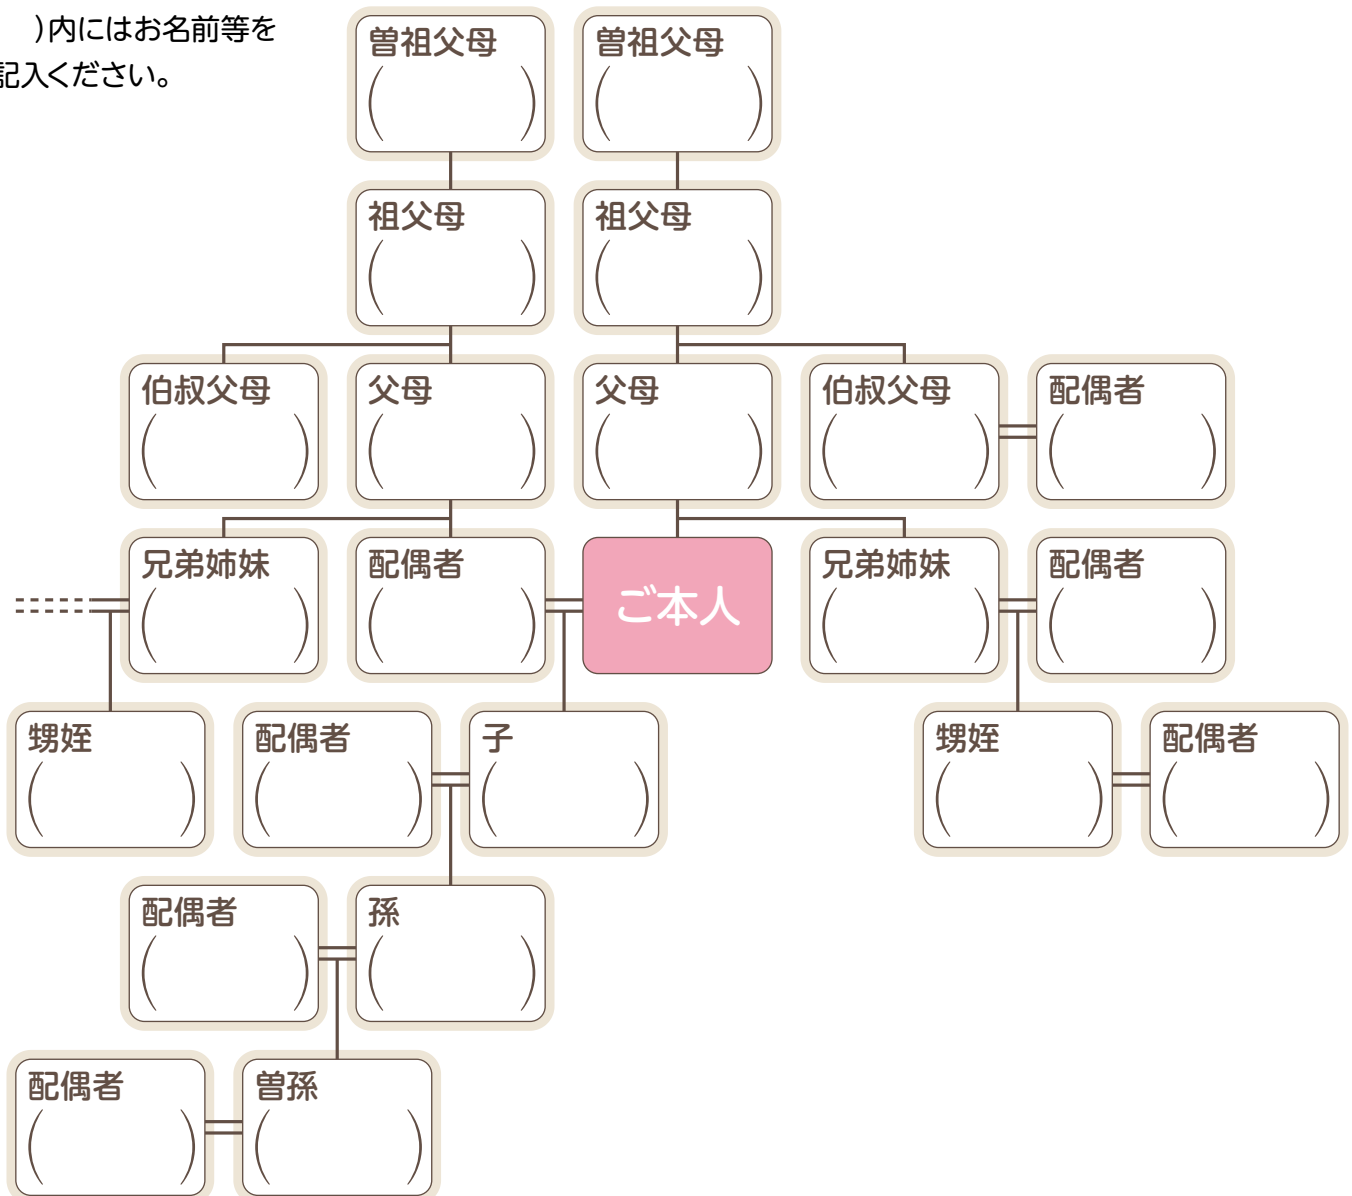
)内にはお名前等を
記入ください。

曽祖父母
(　　)

曽祖父母
(　　)

祖父母
(　　)

祖父母
(　　)

伯叔父母
(　　)

父母
(　　)

父母
(　　)

伯叔父母
(　　)

配偶者
(　　)

兄弟姉妹
(　　)

配偶者
(　　)

ご本人

兄弟姉妹
(　　)

配偶者
(　　)

甥姪
(　　)

配偶者
(　　)

子
(　　)

甥姪
(　　)

配偶者
(　　)

配偶者
(　　)

孫
(　　)

配偶者
(　　)

曽孫
(　　)